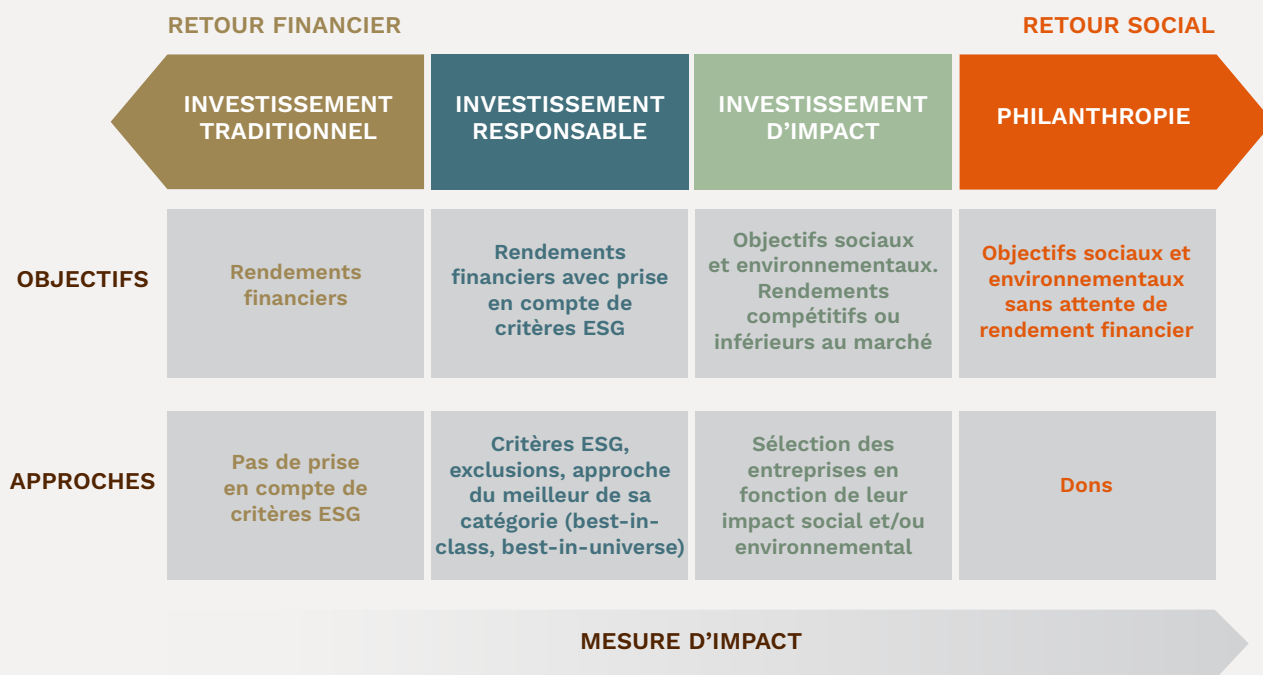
RETOUR FINANCIER

RETOUR SOCIAL

| | INVESTISSEMENT TRADITIONNEL | INVESTISSEMENT RESPONSABLE | INVESTISSEMENT D'IMPACT | PHILANTHROPIE |
|---|---|---|---|---|
| OBJECTIFS | Rendements financiers | Rendements financiers avec prise en compte de critères ESG | Objectifs sociaux et environnementaux. Rendements compétitifs ou inférieurs au marché | Objectifs sociaux et environnementaux sans attente de rendement financier |
| APPROCHES | Pas de prise en compte de critères ESG | Critères ESG, exclusions, approche du meilleur de sa catégorie (best-in-class, best-in-universe) | Sélection des entreprises en fonction de leur impact social et/ou environnemental | Dons |

MESURE D'IMPACT